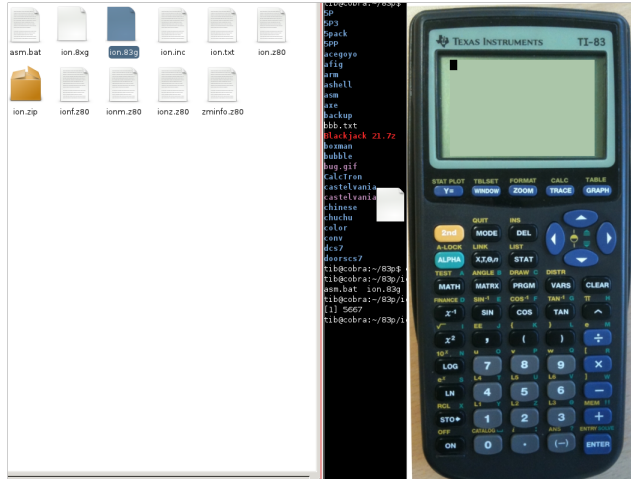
asm.bat
ion.8xg
ion.83g
ion.inc
ion.txt
ion.z80
ion.zip
ionf.z80
ionm.z80
ionz.z80
zminfo.z80

tib@cobra:~/83p$
5P
5P3
5pack
5PP
acegoyo
afig
arm
ashell
asm
axe
backup
bbb.txt
Blackjack 21.7z
boxman
bubble
bug.gif
CalcTron
castelvania
castelvania
chinese
chuchu
color
conv
dcs7
doorscs7
tib@cobra:~/83p$
tib@cobra:~/83p/i
asm.bat ion.83g
tib@cobra:~/83p/i
[1] 5667
tib@cobra:~/83p/i

TEXAS INSTRUMENTS TI-83
STAT PLOT
Y=
TBLSET
WINDOW
FORMAT
ZOOM
CALC
TRACE
TABLE
GRAPH
2nd
QUIT
MODE
INS
DEL
A-LOCK
ALPHA
LINK
X,T,θ,n
LIST
STAT
TEST A
MATH
ANGLE B
MATRX
DRAW C
PRGM
DISTR
VARS
CLEAR
FINANCE D
$x^{-1}$
SIN⁻¹ E
SIN
COS⁻¹ F
COS
TAN⁻¹ G
TAN
π H
^
$x^2$
EE J
,
{ K
(
} L
)
e M
÷
$10^x$
LOG
7
8
9
×
LN
4
5
6
−
RCL
STO▸
1
2
3
MEM
+
OFF
ON
CATALOG
0
.
ANS
(−)
ENTRY
ENTER